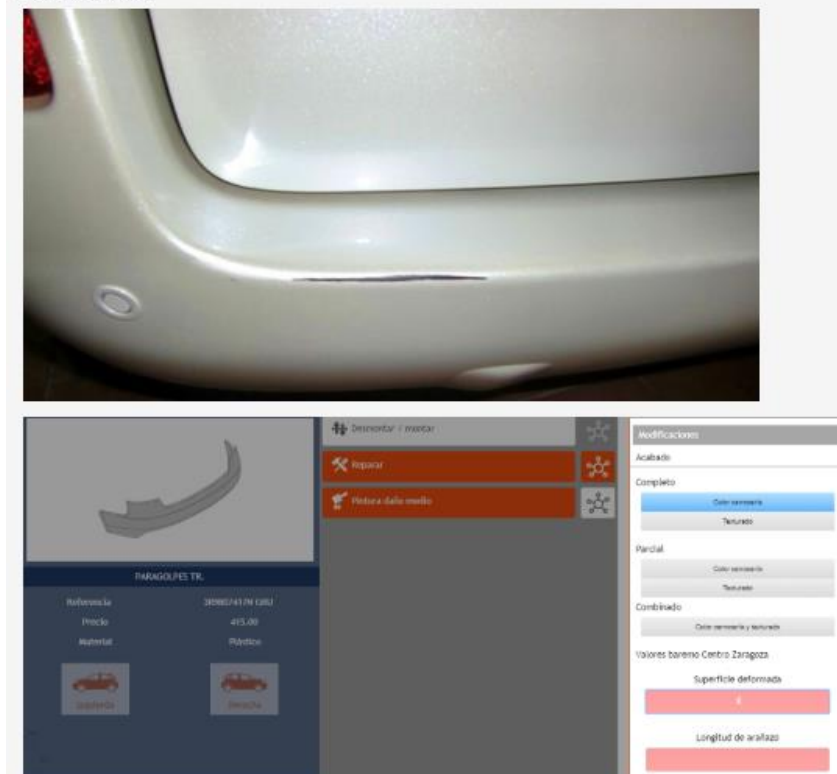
PARAGOLPES TR.

Referencia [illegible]
Precio 415.00
Material Plástico

Izquierda
Derecha

Desmontar / montar
Reparar
Pintura daño medio

Modificaciones
Acabado
Completo
Color carrocería
Texturado
Parcial
Color carrocería
Texturado
Combinado
Color carrocería y texturado
Valores baremo Centro Zaragoza
Superficie deformada
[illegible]
Longitud de arañazo